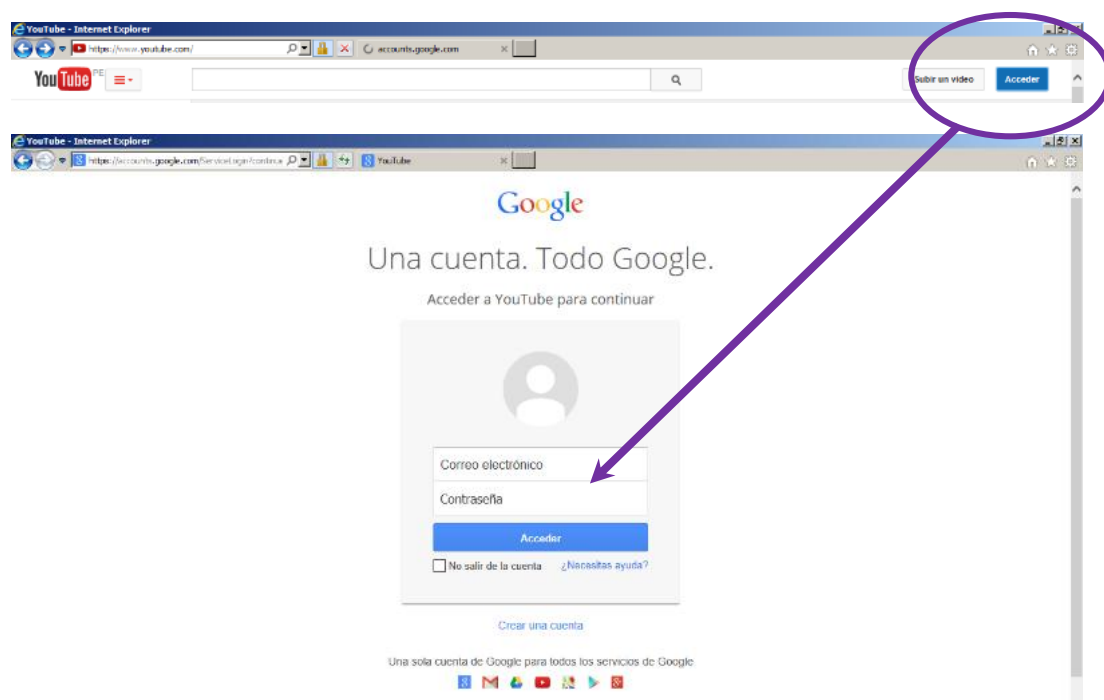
YouTube - Internet Explorer

https://www.youtube.com/

accounts.google.com

YouTube PE

Subir un video

Acceder

YouTube - Internet Explorer

https://accounts.google.com/ServiceLogin?continue

YouTube

Google

Una cuenta. Todo Google.

Acceder a YouTube para continuar

Correo electrónico

Contraseña

Acceder

No salir de la cuenta

¿Necesitas ayuda?

Crear una cuenta

Una sola cuenta de Google para todos los servicios de Google